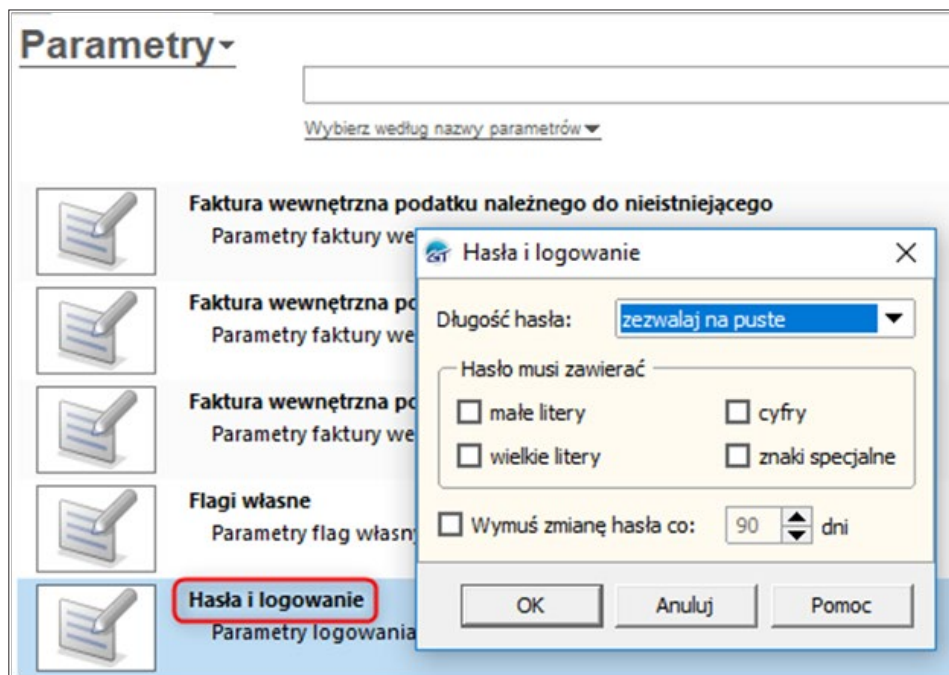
Parametry

Wybierz według nazwy parametrów

Faktura wewnętrzna podatku należnego do nieistniejącego
Parametry faktury we

Faktura wewnętrzna po
Parametry faktury we

Faktura wewnętrzna po
Parametry faktury we

Flagi własne
Parametry flag własny

Hasła i logowanie
Parametry logowania

Hasła i logowanie

Długość hasła: zezwalaj na puste

Hasło musi zawierać
małe litery
cyfry
wielkie litery
znaki specjalne

Wymuś zmianę hasła co: 90 dni

OK
Anuluj
Pomoc